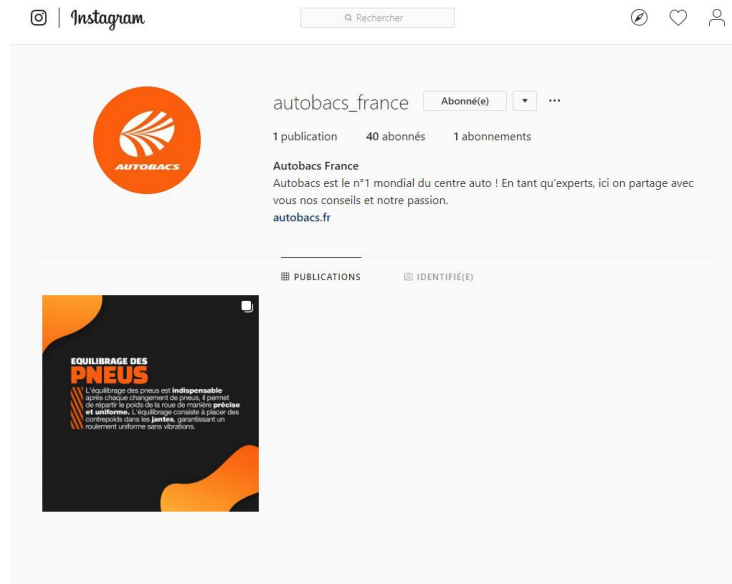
Instagram

Rechercher

autobacs_france Abonné(e)

1 publication 40 abonnés 1 abonnements

Autobacs France
Autobacs est le n°1 mondial du centre auto ! En tant qu'experts, ici on partage avec vous nos conseils et notre passion.
autobacs.fr

AUTOBACS

PUBLICATIONS IDENTIFIÉ(E)

EQUILIBRAGE DES
PNEUS
L'équilibrage des pneus est indispensable après chaque changement de pneus, il permet de répartir le poids de la roue de manière précise et uniforme. L'équilibrage consiste à placer des contrepoids dans les jantes, garantissant un roulement uniforme sans vibrations.